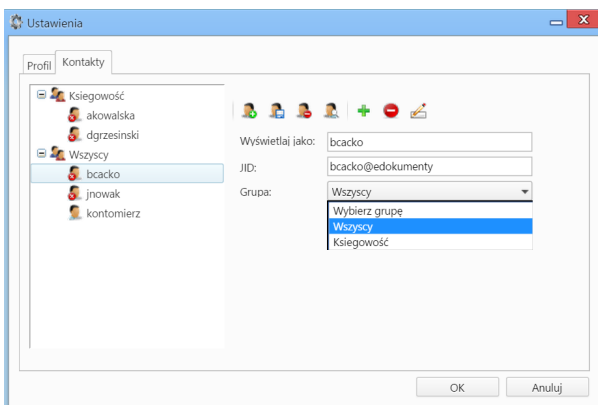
Ustawienia

Profil Kontakty

Księgowość
akowalska
dgrzesinski
Wszyscy
bcacko
jnowak
kontomierz

Wyświetlaj jako: bcacko
JID: bcacko@edokumenty
Grupa: Wszyscy

Wybierz grupę
Wszyscy
Księgowość

OK Anuluj